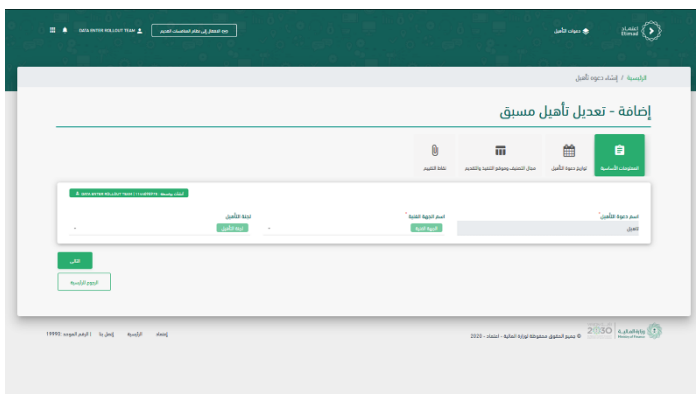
اعتماد Etimad

دعوات التأهيل

DATA ENTRY ROLLOUT TEAM

الرئيسية / إنشاء دعوة تأهيل

إضافة - تعديل تأهيل مسبق

المعلومات الأساسية

تواريخ دعوة التأهيل

مجال التصنيف وموقع التنفيذ والتقديم

نقاط التقييم

DATA ENTRY ROLLOUT TEAM

اسم دعوة التأهيل *

اسم الجهة الفنية *

لجنة التأهيل

تعديل

التالي

الرجوع للرئيسية

© جميع الحقوق محفوظة لوزارة المالية - اعتماد - 2020

وزارة المالية Ministry of Finance

2030

إعتماد

الرئيسية

تواصل معنا

الرقم الموحد: 19990